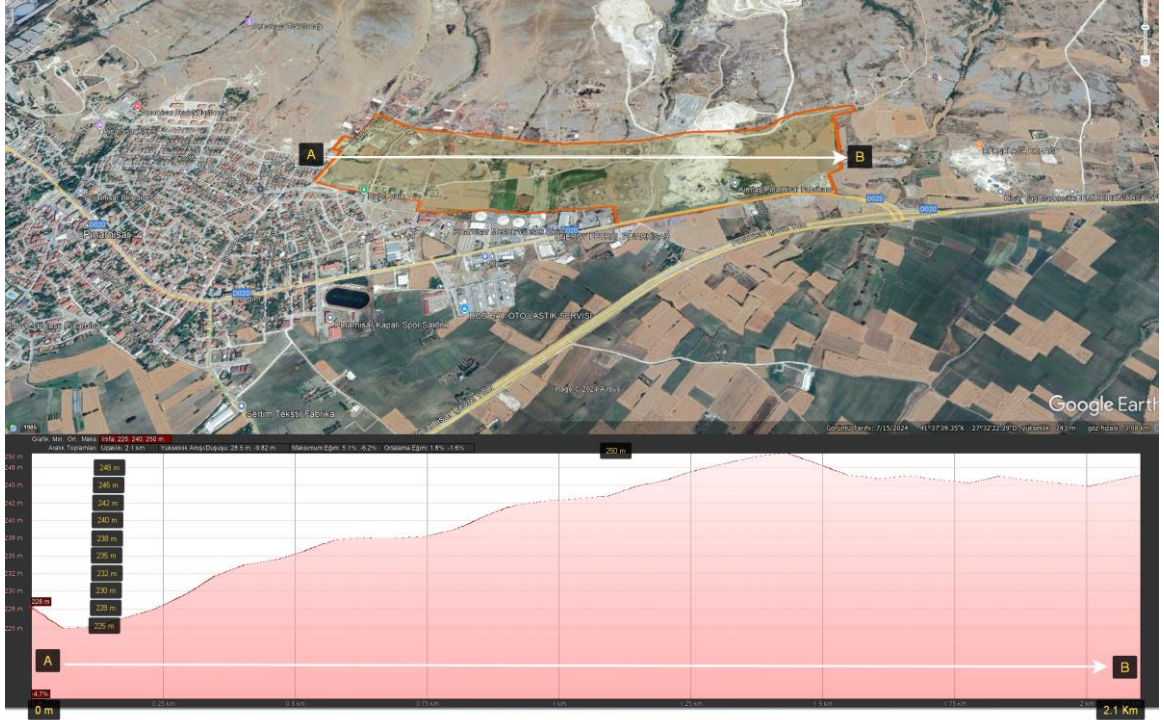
A
B
Pınarhisar
D020
D020
D020
Pınarhisar Kapalı Spor Salonu
DOĞAN OTO LASTİK SERVİSİ
Sertim Tekstil Fabrika
Kırmas Pınarhisar Fabrikası
Image © 2024 Airbus
Google Earth
1985
Görüntü Tarihi: 7/15/2024 41°37'39.35"K 27°32'22.29"D Yükseklik 243 m göz hizası 3.08 km
Grafik: Min, Ort, Maks: Irtifa: 225, 240, 250 m
Aralık Toplamları: Uzaklık: 2.1 km Yükseklik Artışı/Düşüşü: 28.5 m, -9.82 m Maksimum Eğim: 5.1%, -6.2% Ortalama Eğim: 1.8%, -1.6%
250 m
248 m
246 m
242 m
240 m
238 m
236 m
232 m
230 m
228 m
225 m
228 m
250 m
248 m
245 m
242 m
240 m
238 m
235 m
232 m
230 m
228 m
225 m
-4.7%
0.25 km
0.5 km
0.75 km
1 km
1.25 km
1.5 km
1.75 km
2 km
0 m
2.1 Km
A
B